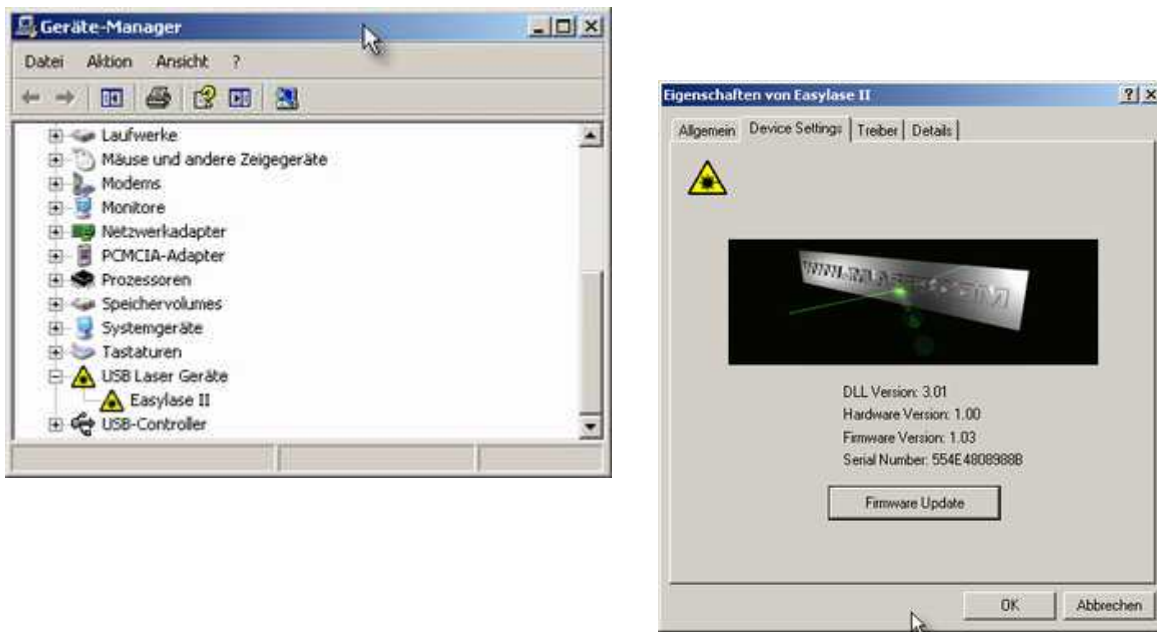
Geräte-Manager

Datei Aktion Ansicht ?

Laufwerke
Mäuse und andere Zeigegeräte
Modems
Monitore
Netzwerkadapter
PCMCIA-Adapter
Prozessoren
Speichervolumes
Systemgeräte
Tastaturen
USB Laser Geräte
Easylase II
USB-Controller

Eigenschaften von Easylase II

Allgemein | Device Settings | Treiber | Details

WWW.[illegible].COM

DLL Version: 3.01
Hardware Version: 1.00
Firmware Version: 1.03
Serial Number: 554E4808988B

Firmware Update

OK Abbrechen